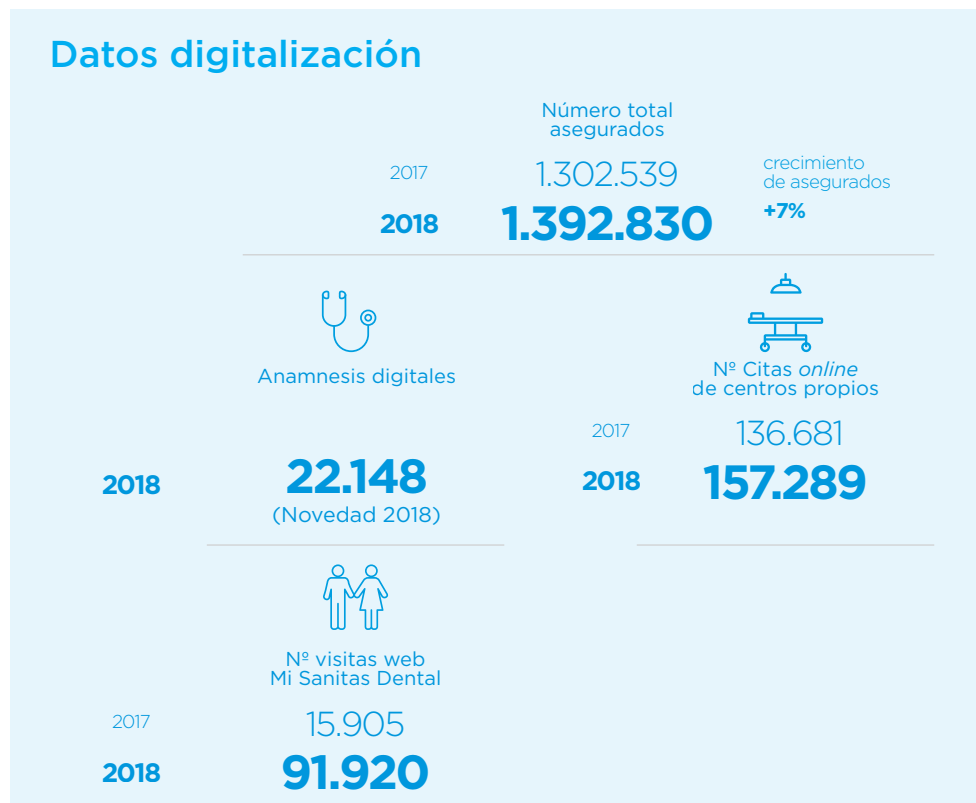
Datos digitalización

Número total asegurados

2017 1.302.539

2018 1.392.830

crecimiento de asegurados

+7%

Anamnesis digitales

2018 22.148

(Novedad 2018)

Nº Citas *online* de centros propios

2017 136.681

2018 157.289

Nº visitas web Mi Sanitas Dental

2017 15.905

2018 91.920